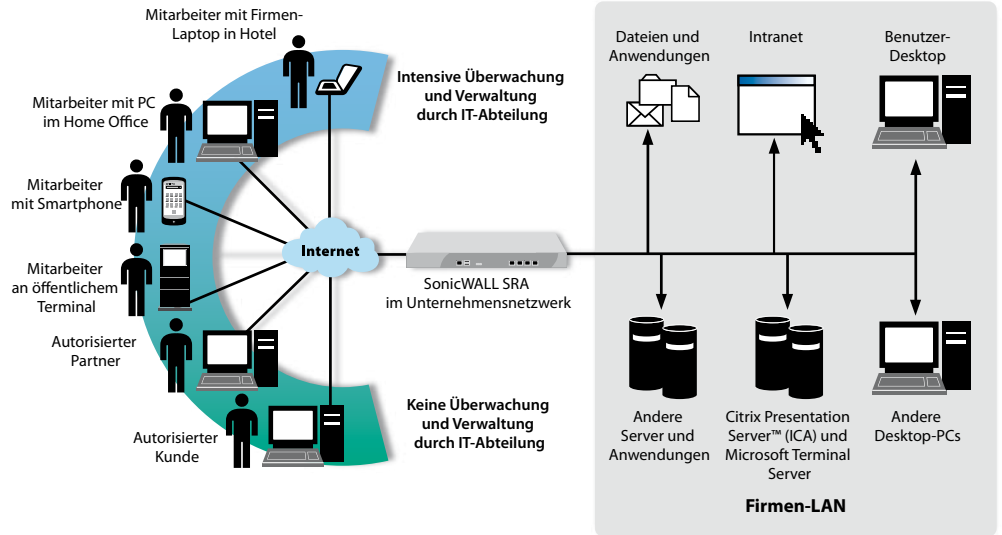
Mitarbeiter mit Firmen-Laptop in Hotel

Mitarbeiter mit PC im Home Office

Mitarbeiter mit Smartphone

Mitarbeiter an öffentlichem Terminal

Autorisierter Partner

Autorisierter Kunde

Intensive Überwachung und Verwaltung durch IT-Abteilung

Internet

Keine Überwachung und Verwaltung durch IT-Abteilung

SonicWALL SRA im Unternehmensnetzwerk

Dateien und Anwendungen

Intranet

Benutzer-Desktop

Andere Server und Anwendungen

Citrix Presentation Server™ (ICA) und Microsoft Terminal Server

Andere Desktop-PCs

Firmen-LAN